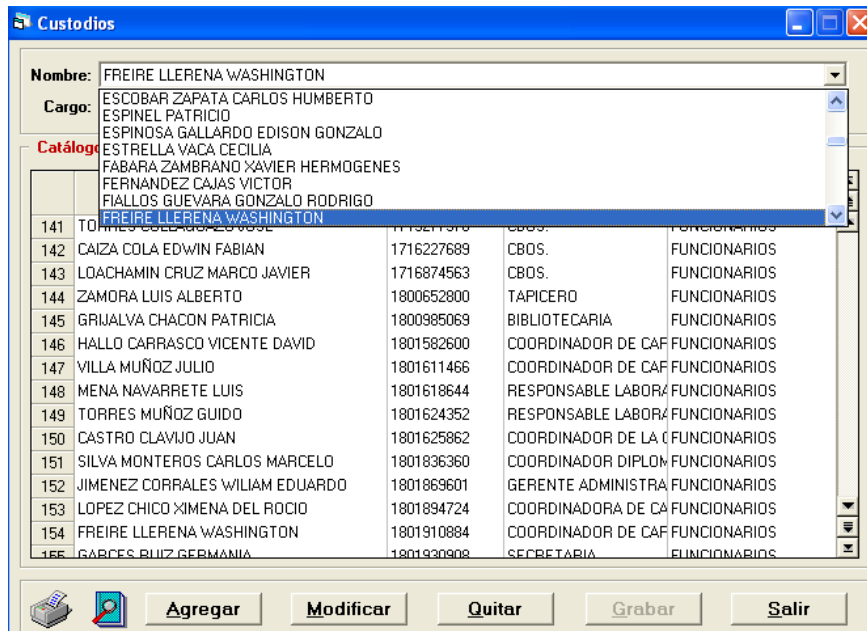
Custodios

Nombre: FREIRE LLERENA WASHINGTON

Cargo:

ESCOBAR ZAPATA CARLOS HUMBERTO
ESPINEL PATRICIO
ESPINOSA GALLARDO EDISON GONZALO
ESTRELLA VACA CECILIA
FABARA ZAMBRANO XAVIER HERMOGENES
FERNANDEZ CAJAS VICTOR
FIALLOS GUEVARA GONZALO RODRIGO
FREIRE LLERENA WASHINGTON

Catálogo

| 141 | TORRES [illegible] | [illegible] | CBOS. | FUNCIONARIOS |
|---|---|---|---|---|
| 142 | CAIZA COLA EDWIN FABIAN | 1716227689 | CBOS. | FUNCIONARIOS |
| 143 | LOACHAMIN CRUZ MARCO JAVIER | 1716874563 | CBOS. | FUNCIONARIOS |
| 144 | ZAMORA LUIS ALBERTO | 1800652800 | TAPICERO | FUNCIONARIOS |
| 145 | GRIJALVA CHACON PATRICIA | 1800985069 | BIBLIOTECARIA | FUNCIONARIOS |
| 146 | HALLO CARRASCO VICENTE DAVID | 1801582600 | COORDINADOR DE CAF | FUNCIONARIOS |
| 147 | VILLA MUÑOZ JULIO | 1801611466 | COORDINADOR DE CAF | FUNCIONARIOS |
| 148 | MENA NAVARRETE LUIS | 1801618644 | RESPONSABLE LABORA | FUNCIONARIOS |
| 149 | TORRES MUÑOZ GUIDO | 1801624352 | RESPONSABLE LABORA | FUNCIONARIOS |
| 150 | CASTRO CLAVIJO JUAN | 1801625862 | COORDINADOR DE LA ( | FUNCIONARIOS |
| 151 | SILVA MONTEROS CARLOS MARCELO | 1801836360 | COORDINADOR DIPLOM | FUNCIONARIOS |
| 152 | JIMENEZ CORRALES WILIAM EDUARDO | 1801869601 | GERENTE ADMINISTRA | FUNCIONARIOS |
| 153 | LOPEZ CHICO XIMENA DEL ROCIO | 1801894724 | COORDINADORA DE CA | FUNCIONARIOS |
| 154 | FREIRE LLERENA WASHINGTON | 1801910884 | COORDINADOR DE CAF | FUNCIONARIOS |
| 155 | GARCES RUIZ GERMANIA | 1801930908 | SECRETARIA | FUNCIONARIOS |

Agregar Modificar Quitar Grabar Salir